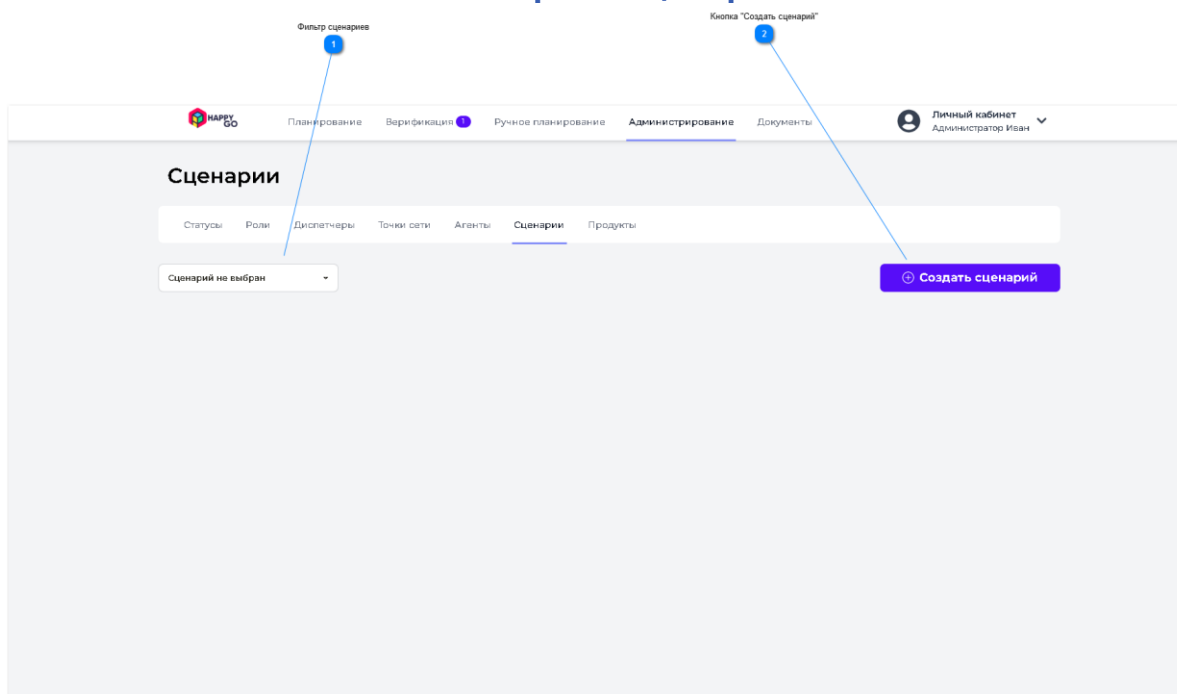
Фильтр сценариев
1

Кнопка "Создать сценарий"
2

HAPPY GO
Планирование
Верификация 1
Ручное планирование
Администрирование
Документы
Личный кабинет
Администратор Иван

Сценарии

Статусы
Роли
Диспетчеры
Точки сети
Агенты
Сценарии
Продукты

Сценарий не выбран

Создать сценарий